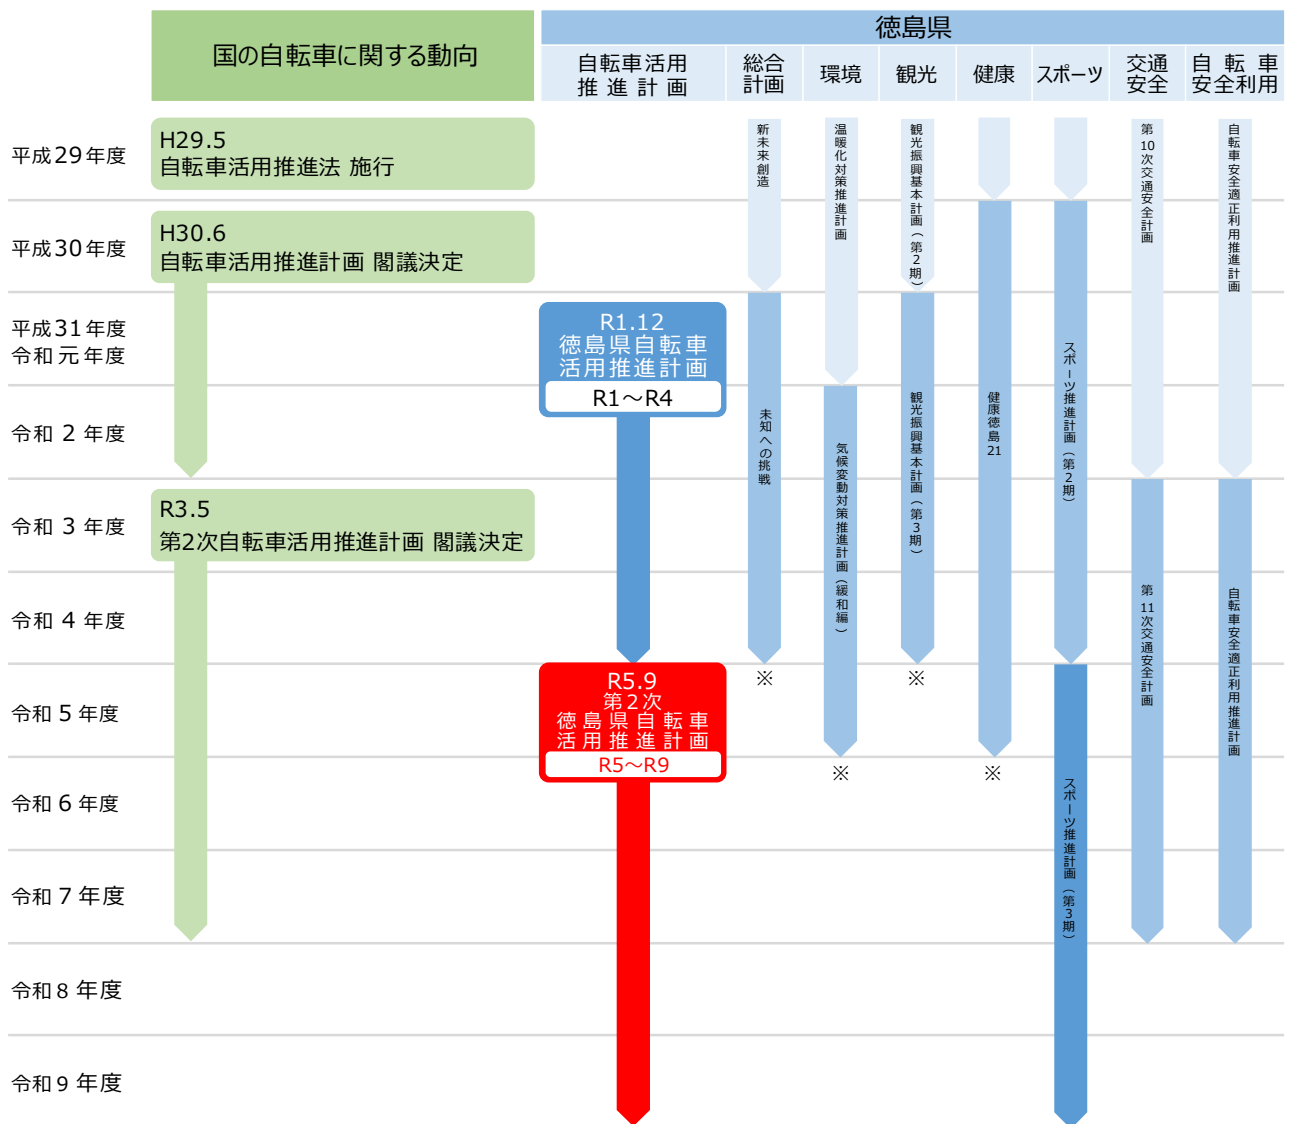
国の自転車に関する動向

徳島県

自転車活用推進計画

総合計画

環境

観光

健康

スポーツ

交通安全

自転車安全利用

平成29年度

平成30年度

平成31年度 令和元年度

令和 2 年度

令和 3 年度

令和 4 年度

令和 5 年度

令和 6 年度

令和 7 年度

令和 8 年度

令和 9 年度

H29.5 自転車活用推進法 施行

H30.6 自転車活用推進計画 閣議決定

R3.5 第2次自転車活用推進計画 閣議決定

R1.12 徳島県自転車活用推進計画 R1～R4

R5.9 第2次 徳島県自転車活用推進計画 R5～R9

新未来創造

未知への挑戦

※

温暖化対策推進計画

気候変動対策推進計画（緩和編）

※

観光振興基本計画（第2期）

観光振興基本計画（第3期）

※

健康徳島21

※

スポーツ推進計画（第2期）

スポーツ推進計画（第3期）

第10次交通安全計画

第11次交通安全計画

自転車安全適正利用推進計画

自転車安全適正利用推進計画